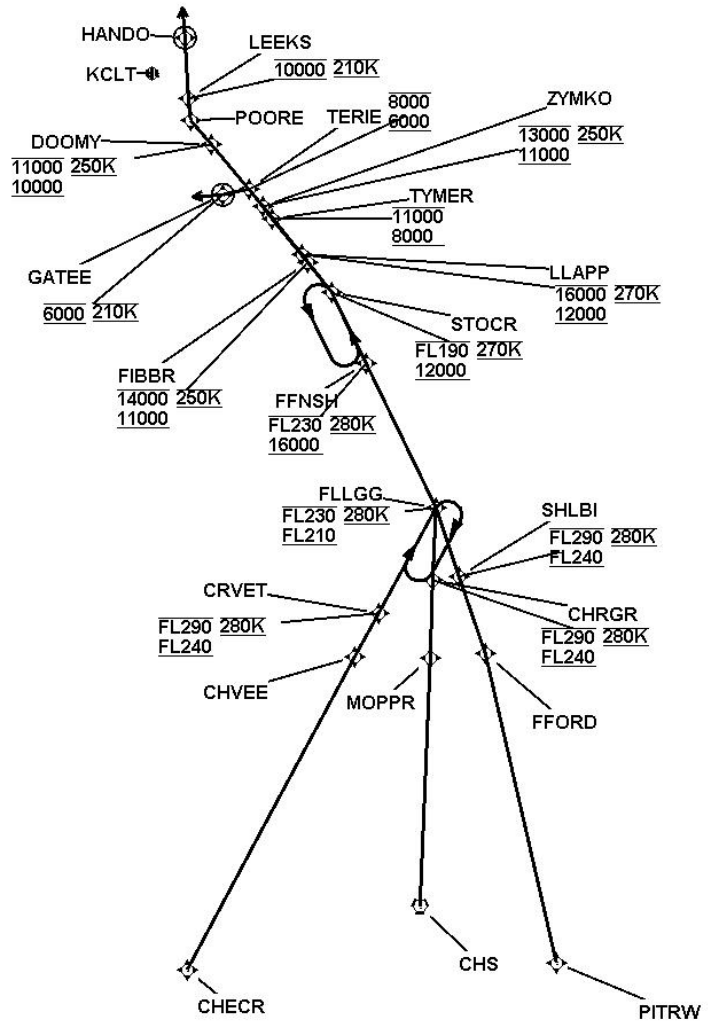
HANDO

LEEKS
10000 210K

KCLT

POORE

TERIE
8000
6000

ZYMKO
13000 250K
11000

DOOMY
11000 250K
10000

TYMER
11000
8000

GATEE
6000 210K

LLAPP
16000 270K
12000

STOCR
FL190 270K
12000

FIBBR
14000 250K
11000

FFNSH
FL230 280K
16000

FLLGG
FL230 280K
FL210

SHLBI
FL290 280K
FL240

CRVET
FL290 280K
FL240

CHRGR
FL290 280K
FL240

CHVEE

MOPPR

FFORD

CHS

CHECR

PITRW